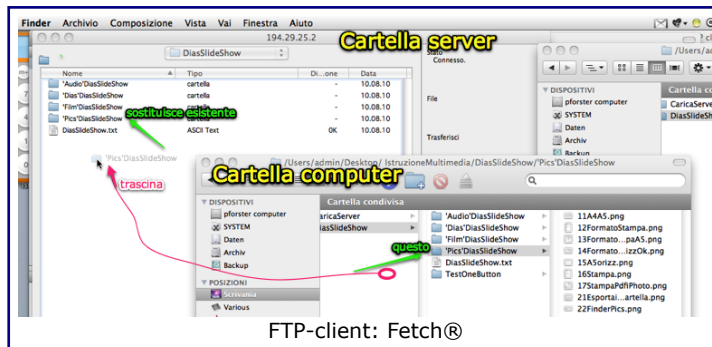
Finder Archivio Composizione Vista Vai Finestra Aiuto

194.29.25.2

Cartella server

DiasSlideShow

| Nome | Tipo | Di...one | Data |
|---|---|---|---|
| 'Audio'DiasSlideShow | cartella | - | 10.08.10 |
| 'Dias'DiasSlideShow | cartella | - | 10.08.10 |
| 'Film'DiasSlideShow | cartella | - | 10.08.10 |
| 'Pics'DiasSlideShow | cartella | - | 10.08.10 |
| DiasSlideShow.txt | ASCII Text | 0K | 10.08.10 |

sostituisce esistente

Stato
Connesso.

File

Trasferisci

'Pics'DiasSlideShow

trascina

/Users/admin/Desktop/_IstruzioneMultimediale/DiasSlideShow/'Pics'DiasSlideShow

Cartella computer

/Users/ad

DISPOSITIVI
pforster computer
SYSTEM
Daten
Archiv
Backup

Cartella co
CaricaServer
DiasSlideShow

DISPOSITIVI
pforster computer
SYSTEM
Daten
Archiv
Backup

POSIZIONI
Scrivania
Various

Cartella condivisa
CaricaServer
DiasSlideShow

'Audio'DiasSlideShow
'Dias'DiasSlideShow
'Film'DiasSlideShow
'Pics'DiasSlideShow
DiasSlideShow.txt
TestOneButton

questo

11A4A5.png
12FormatoStampa.png
13Formato...paA5.png
14Formato...izzOk.png
15A5orizz.png
16Stampa.png
17StampaPdfiPhoto.png
21Esportai...artella.png
22FinderPics.png

FTP-client: Fetch®